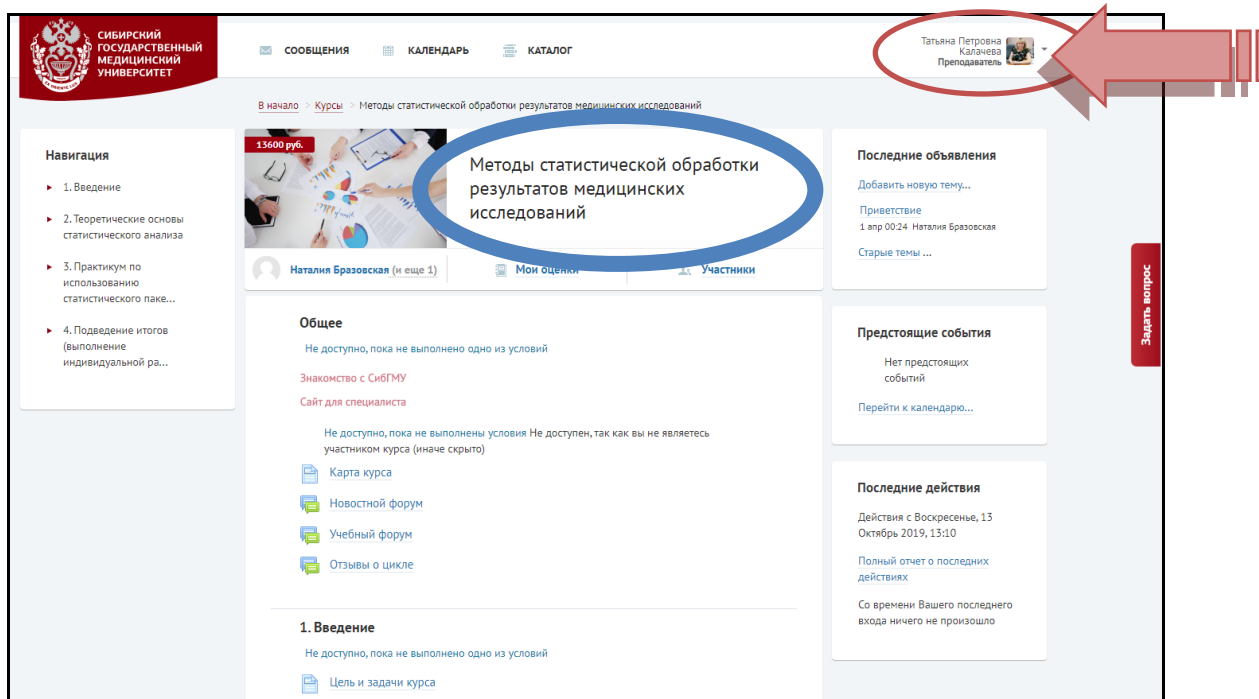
СИБИРСКИЙ ГОСУДАРСТВЕННЫЙ МЕДИЦИНСКИЙ УНИВЕРСИТЕТ

СООБЩЕНИЯ КАЛЕНДАРЬ КАТАЛОГ

Татьяна Петровна Калачева
Преподаватель

В начало > Курсы > Методы статистической обработки результатов медицинских исследований

Навигация

1. Введение

2. Теоретические основы статистического анализа

3. Практикум по использованию статистического паке...

4. Подведение итогов (выполнение индивидуальной ра...

13600 руб.

Методы статистической обработки результатов медицинских исследований

Наталия Бразовская (и еще 1)

Мои оценки

Участники

Общее

Не доступно, пока не выполнено одно из условий

Знакомство с СибГМУ

Сайт для специалиста

Не доступно, пока не выполнены условия Не доступен, так как вы не являетесь участником курса (иначе скрыто)

Карта курса

Новостной форум

Учебный форум

Отзывы о цикле

1. Введение

Не доступно, пока не выполнено одно из условий

Цель и задачи курса

Последние объявления

Добавить новую тему...

Приветствие
1 апр 00:24 Наталия Бразовская

Старые темы ...

Предстоящие события

Нет предстоящих событий

Перейти к календарю...

Последние действия

Действия с Воскресенье, 13 Октябрь 2019, 13:10

Полный отчет о последних действиях

Со времени Вашего последнего входа ничего не произошло

Задать вопрос